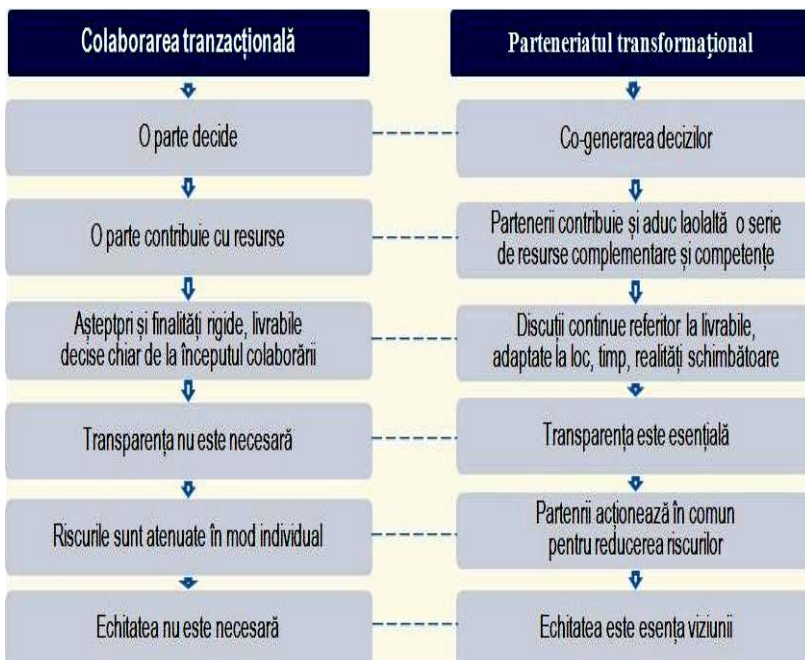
Colaborarea tranzacțională

O parte decide

O parte contribuie cu resurse

Așteptpri și finalități rigide, livrabile decise chiar de la începutul colaborării

Transparența nu este necesară

Riscurile sunt atenuate în mod individual

Echitatea nu este necesară

Parteneriatul transformațional

Co-generarea decizilor

Partenerii contribuie și aduc laolaltă o serie de resurse complementare și competențe

Discuții continue referitor la livrabile, adaptate la loc, timp, realități schimbătoare

Transparența este esențială

Partenrii acționează în comun pentru reducerea riscurilor

Echitatea este esența viziunii